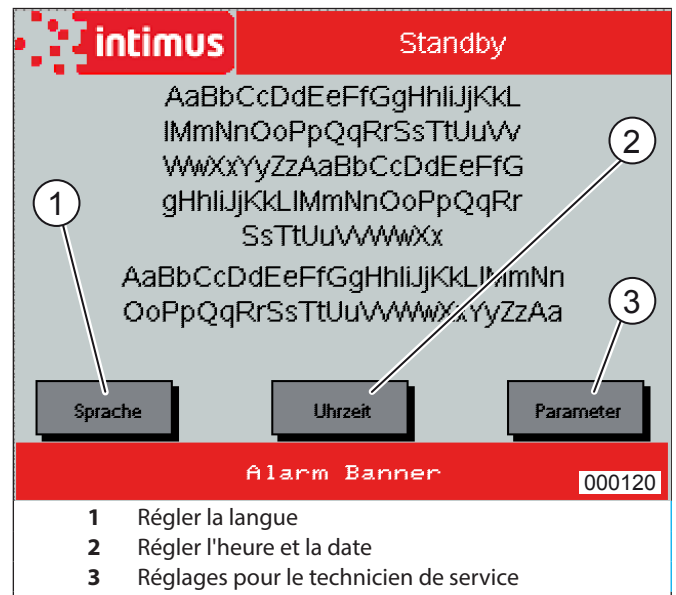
intimus

Standby

AaBbCcDdEeFfGgHhIiJjKkL
lMmNnOoPpQqRrSsTtUuVv
WwXxYyZzAaBbCcDdEeFfG
gHhIiJjKkLlMmNnOoPpQqRr
SsTtUuVvWwXx

AaBbCcDdEeFfGgHhIiJjKkLlMmNn
OoPpQqRrSsTtUuVvWwXxYyZzAa

1

2

3

Sprache

Uhrzeit

Parameter

Alarm Banner

000120

**1** Régler la langue
**2** Régler l'heure et la date
**3** Réglages pour le technicien de service